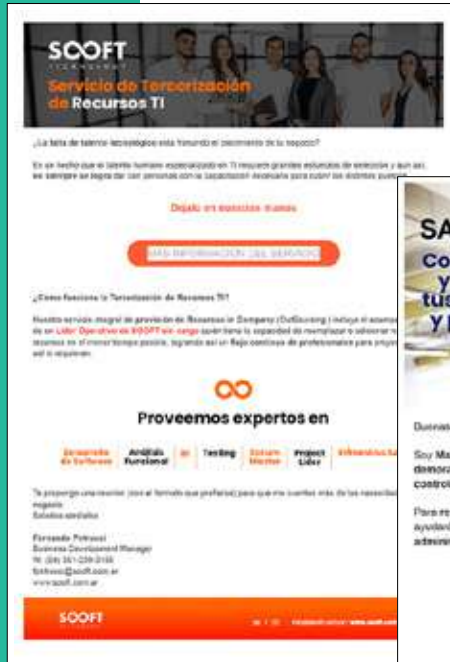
SOOFT
TECHNOLOGY

Servicio de Tercerización de Recursos TI

¿La falta de talento tecnológico está frenando el crecimiento de tu negocio?

Es un hecho que el talento humano especializado en TI requiere grandes esfuerzos de selección y aun así, no siempre se logra dar con personas con la capacitación necesaria para cubrir los distintos puestos.

Déjalo en nuestras manos

MÁS INFORMACIÓN DEL SERVICIO

¿Cómo funciona la Tercerización de Recursos TI?

Nuestro servicio integral de provisión de Recursos In Company (OutSourcing) incluye el acompañamiento de un Líder Operativo de SOOFT a cargo quien tiene la capacidad de reemplazar o adicionar recursos en el menor tiempo posible, logrando así un flujo continuo de profesionales para proyectos así lo requieran.

Proveemos expertos en

Desarrollo de Software | Análisis Funcional | QA | Testing | Scrum Master | Project Lider | Infraestructura

Te propongo una reunión (con el formato que prefieras) para que me cuentes más de tus necesidades de negocio.
Saludos atentos

Fernando Petrucci
Business Development Manager
M: (54) 351-239-3155
fpetrucci@sooft.com.ar
www.sooft.com.ar

SOOFT

SA
Co
y
tus
y

Buenas

Soy Ma
demora
control

Para m
ayudand
admini